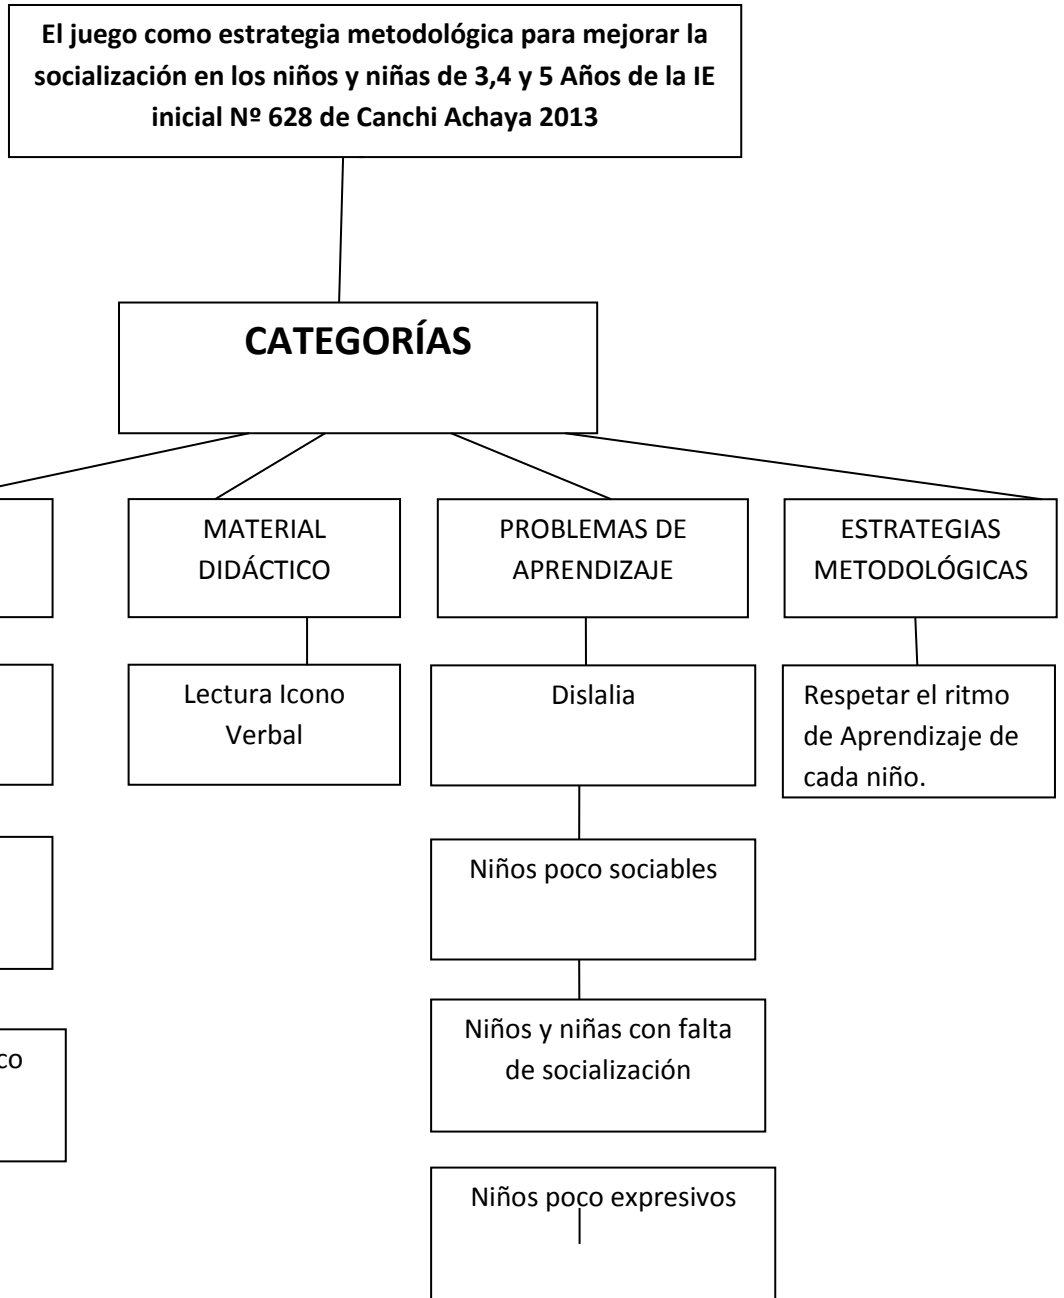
El juego como estrategia metodológica para mejorar la socialización en los niños y niñas de 3,4 y 5 Años de la IE inicial Nº 628 de Canchi Achaya 2013

CATEGORÍAS

MATERIAL DIDÁCTICO

Lectura Icono Verbal

PROBLEMAS DE APRENDIZAJE

Dislalia

Niños poco sociables

Niños y niñas con falta de socialización

Niños poco expresivos

ESTRATEGIAS METODOLÓGICAS

Respetar el ritmo de Aprendizaje de cada niño.

co